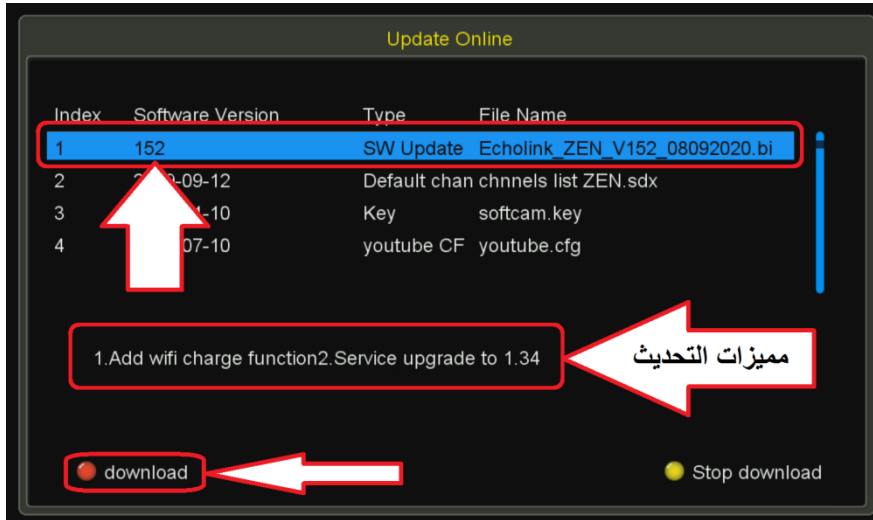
Update Online

| Index | Software Version | Type | File Name |
|---|---|---|---|
| 1 | 152 | SW Update | Echolink_ZEN_V152_08092020.bi |
| 2 | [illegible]-09-12 | Default chan | chnnels list ZEN.sdx |
| 3 | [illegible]-10 | Key | softcam.key |
| 4 | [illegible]07-10 | youtube CF | youtube.cfg |

1.Add wifi charge function2.Service upgrade to 1.34

مميزات التحديث

download

Stop download